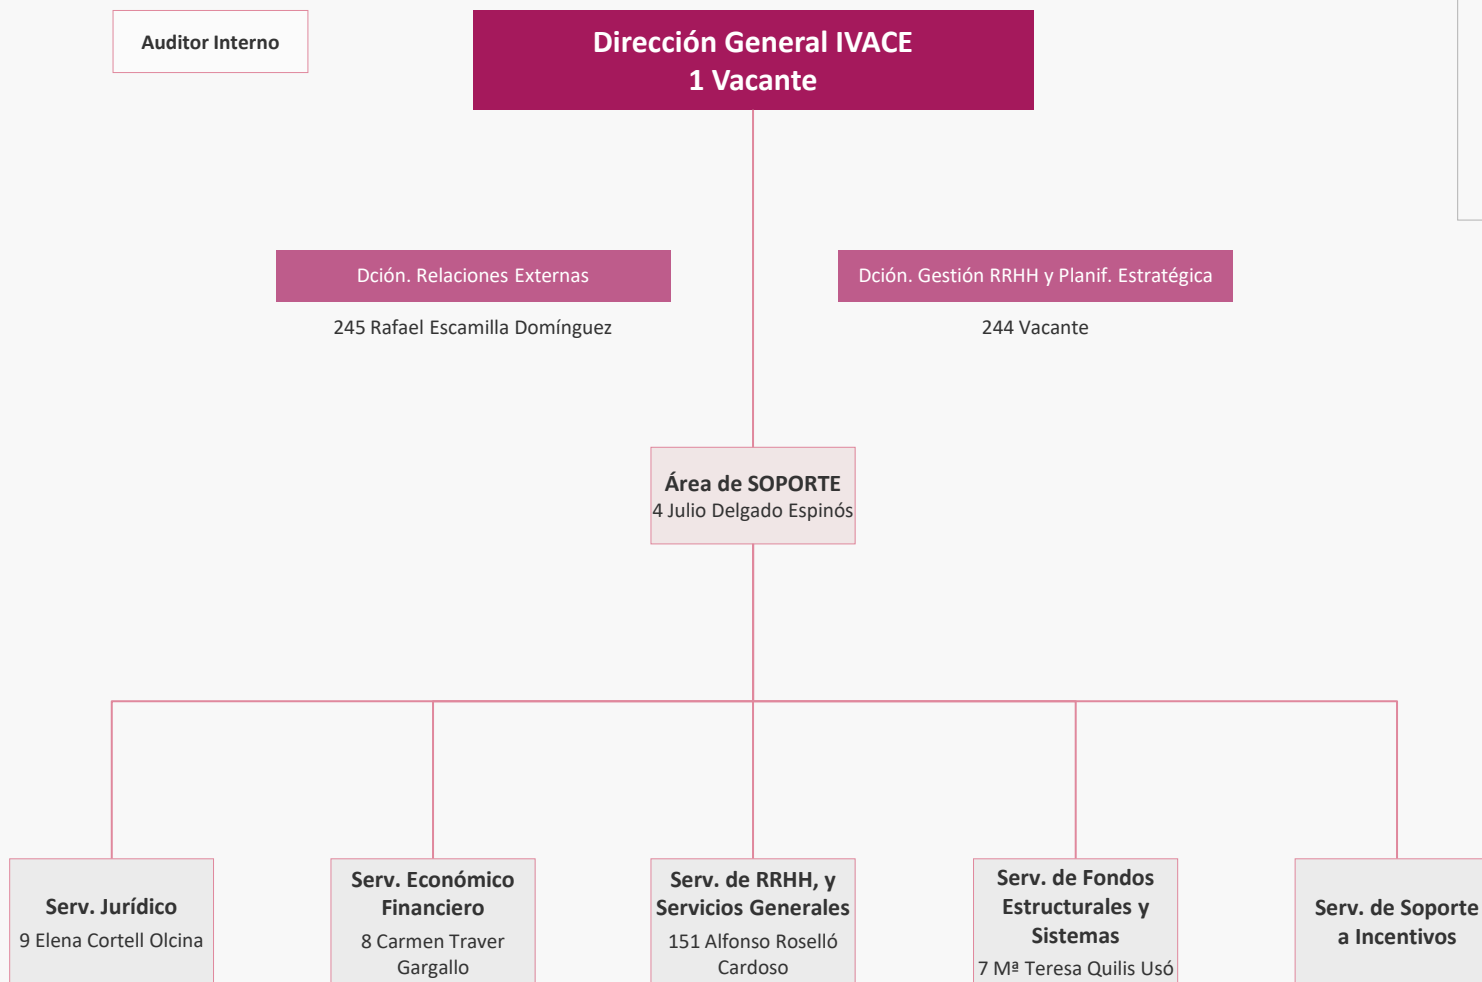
Auditor Interno

Dirección General IVACE
1 Vacante

Dción. Relaciones Externas

245 Rafael Escamilla Domínguez

Dción. Gestión RRHH y Planif. Estratégica

244 Vacante

Área de SOPORTE
4 Julio Delgado Espinós

Serv. Jurídico
9 Elena Cortell Olcina

Serv. Económico Financiero
8 Carmen Traver Gargallo

Serv. de RRHH, y Servicios Generales
151 Alfonso Roselló Cardoso

Serv. de Fondos Estructurales y Sistemas
7 Mª Teresa Quilis Usó

Serv. de Soporte a Incentivos